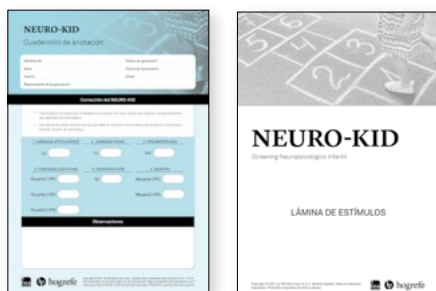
NEURO-KID
Cuadernillo de anotación

Nombre/Nt
Fecha de aplicación
Edad
Fecha de nacimiento
Centro
Sexo
Responsable de la aplicación

Corrección del NEURO-KID

1. LENGUAJE ARTICULATORIO
2. LENGUAJE ORAL
3. GRAFOMOTRICIDAD

4. FUNCIONES EJECUTIVAS
5. PSICOMOTRICIDAD
6. MEMORIA

Observaciones

hogrefe

NEURO-KID
Screening Neuropsicológico Infantil

LÁMINA DE ESTÍMULOS

hogrefe